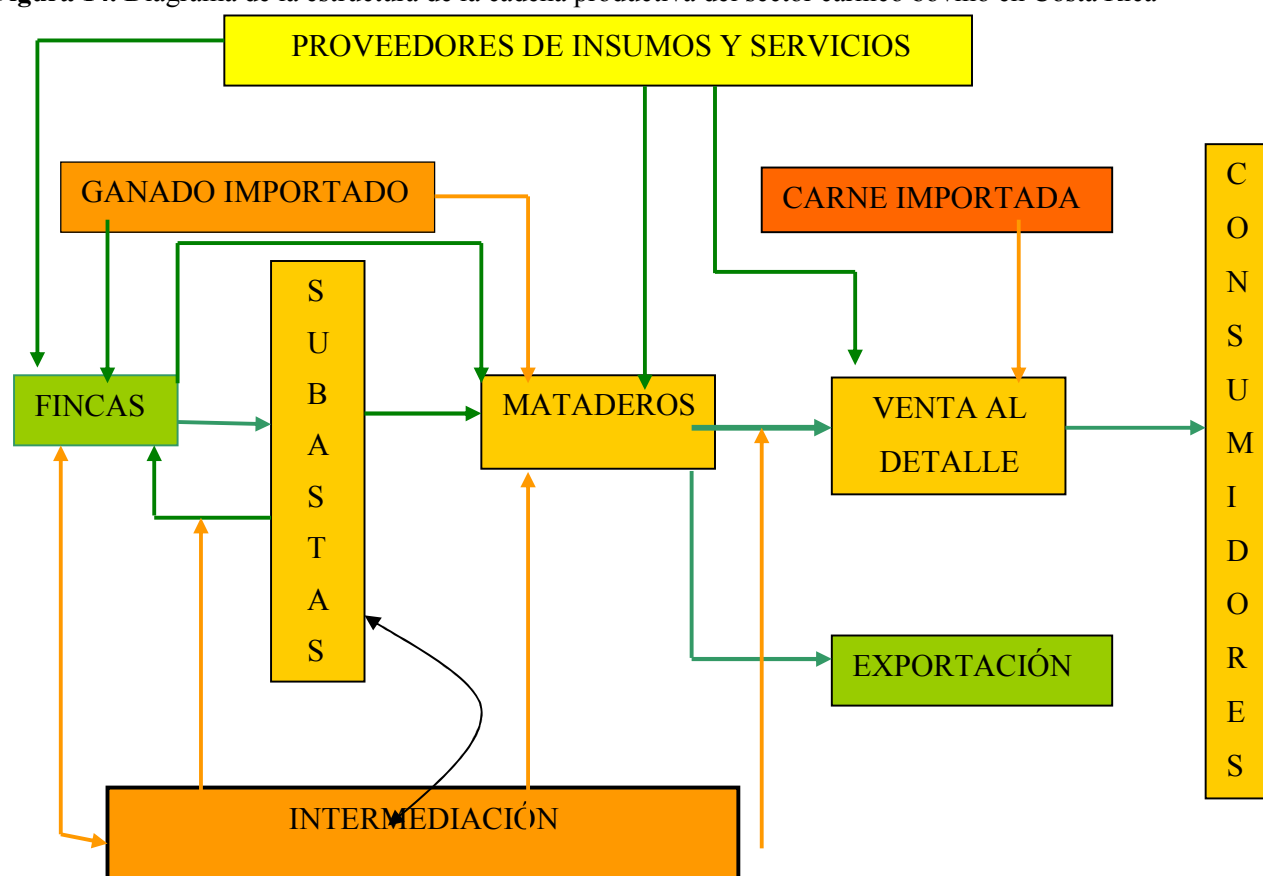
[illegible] Diagrama de la estructura de la cadena productiva del sector cárnico bovino en Costa Rica

PROVEEDORES DE INSUMOS Y SERVICIOS

GANADO IMPORTADO

CARNE IMPORTADA

CONSUMIDORES

SUBASTAS

FINCAS

MATADEROS

VENTA AL DETALLE

EXPORTACIÓN

INTERMEDIACIÓN